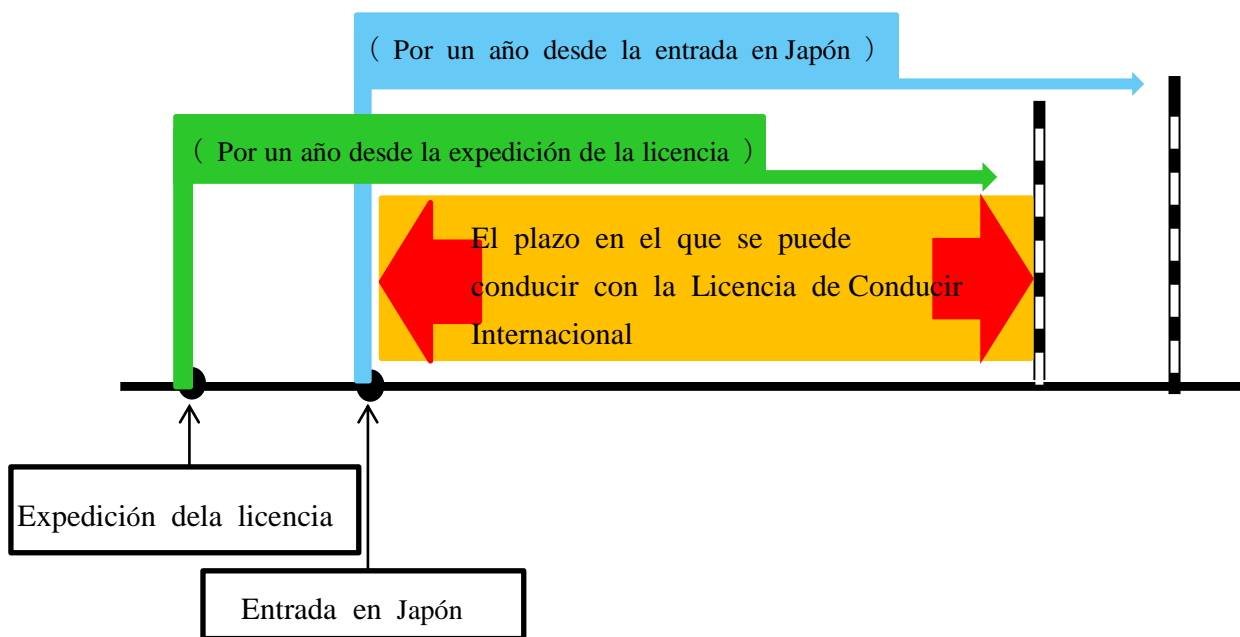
（ Por un año desde la entrada en Japón ）

（ Por un año desde la expedición de la licencia ）

El plazo en el que se puede conducir con la Licencia de Conducir Internacional

Expedición dela licencia

Entrada en Japón